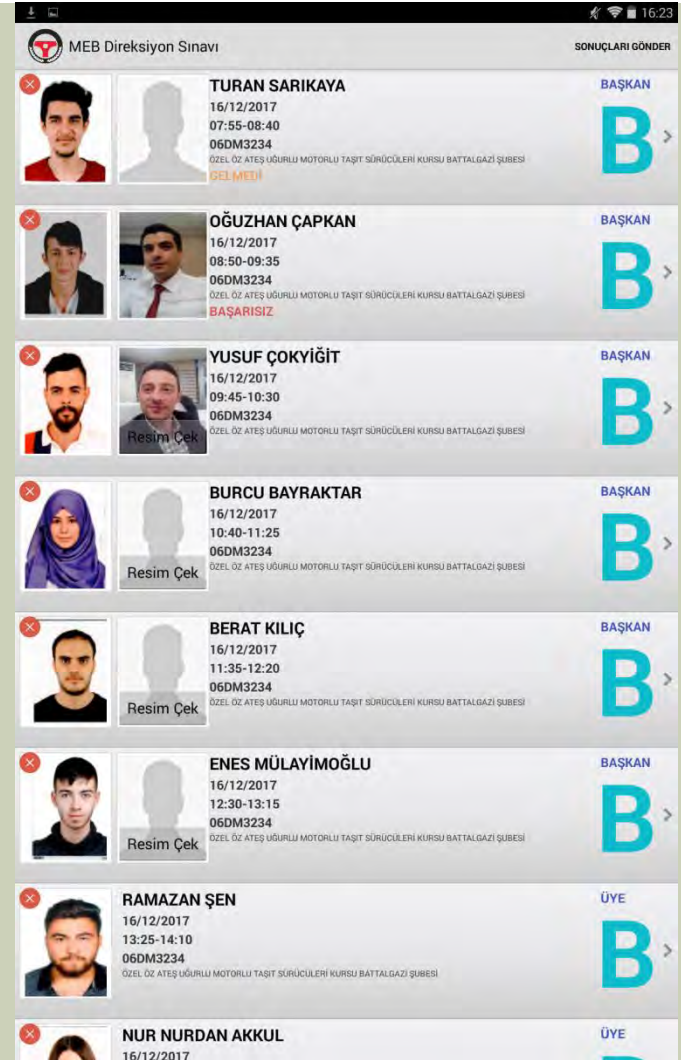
16:23

MEB Direksiyon Sınavı

SONUÇLARI GÖNDER

TURAN SARIKAYA
16/12/2017
07:55-08:40
06DM3234
ÖZEL ÖZ ATEŞ UĞURLU MOTORLU TAŞIT SÜRÜCÜLERİ KURSU BATTALGAZİ ŞUBESİ
GELMEDİ
BAŞKAN
B

OĞUZHAN ÇAPKAN
16/12/2017
08:50-09:35
06DM3234
ÖZEL ÖZ ATEŞ UĞURLU MOTORLU TAŞIT SÜRÜCÜLERİ KURSU BATTALGAZİ ŞUBESİ
BAŞARISIZ
BAŞKAN
B

Resim Çek
YUSUF ÇOKYİĞİT
16/12/2017
09:45-10:30
06DM3234
ÖZEL ÖZ ATEŞ UĞURLU MOTORLU TAŞIT SÜRÜCÜLERİ KURSU BATTALGAZİ ŞUBESİ
BAŞKAN
B

Resim Çek
BURCU BAYRAKTAR
16/12/2017
10:40-11:25
06DM3234
ÖZEL ÖZ ATEŞ UĞURLU MOTORLU TAŞIT SÜRÜCÜLERİ KURSU BATTALGAZİ ŞUBESİ
BAŞKAN
B

Resim Çek
BERAT KILIÇ
16/12/2017
11:35-12:20
06DM3234
ÖZEL ÖZ ATEŞ UĞURLU MOTORLU TAŞIT SÜRÜCÜLERİ KURSU BATTALGAZİ ŞUBESİ
BAŞKAN
B

Resim Çek
ENES MÜLAYİMOĞLU
16/12/2017
12:30-13:15
06DM3234
ÖZEL ÖZ ATEŞ UĞURLU MOTORLU TAŞIT SÜRÜCÜLERİ KURSU BATTALGAZİ ŞUBESİ
BAŞKAN
B

RAMAZAN ŞEN
16/12/2017
13:25-14:10
06DM3234
ÖZEL ÖZ ATEŞ UĞURLU MOTORLU TAŞIT SÜRÜCÜLERİ KURSU BATTALGAZİ ŞUBESİ
ÜYE
B

NUR NURDAN AKKUL
16/12/2017
ÜYE